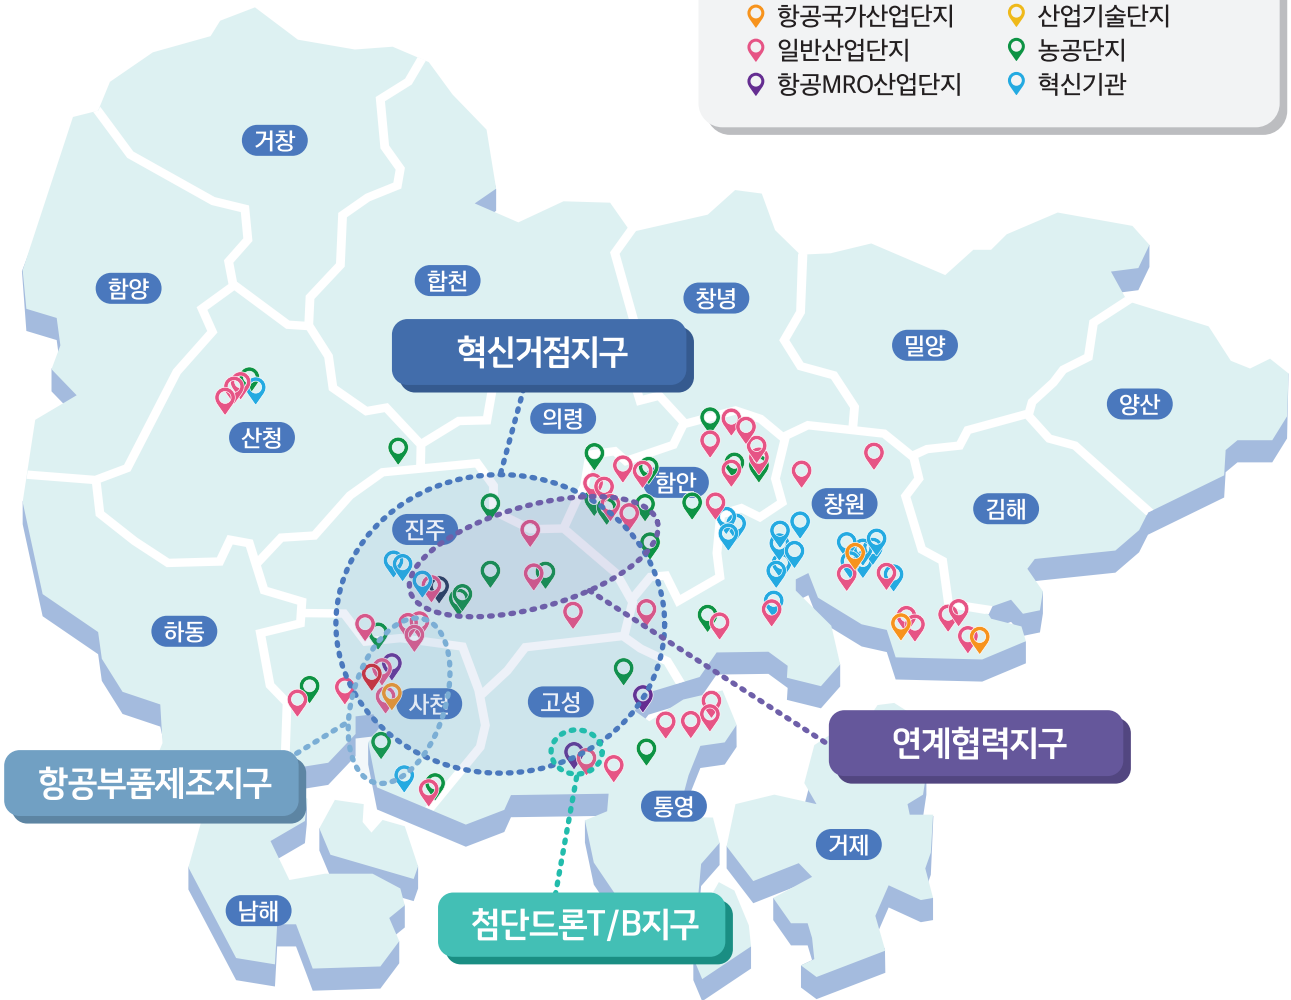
항공국가산업단지
일반산업단지
항공MRO산업단지
산업기술단지
농공단지
혁신기관

거창
함양
합천
창녕
밀양
양산
혁신거점지구
의령
산청
함안
창원
김해
진주
하동
사천
고성
연계협력지구
항공부품제조지구
통영
거제
남해
첨단드론T/B지구